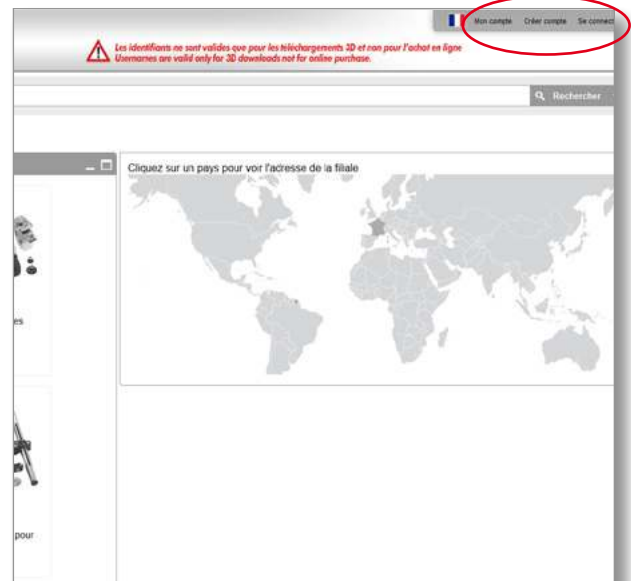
Mon compte Créer compte Se connect

Les identifiants ne sont valides que pour les téléchargements 3D et non pour l'achat en ligne
Usernames are valid only for 3D downloads not for online purchase.

Rechercher

Cliquez sur un pays pour voir l'adresse de la filiale

es

pour